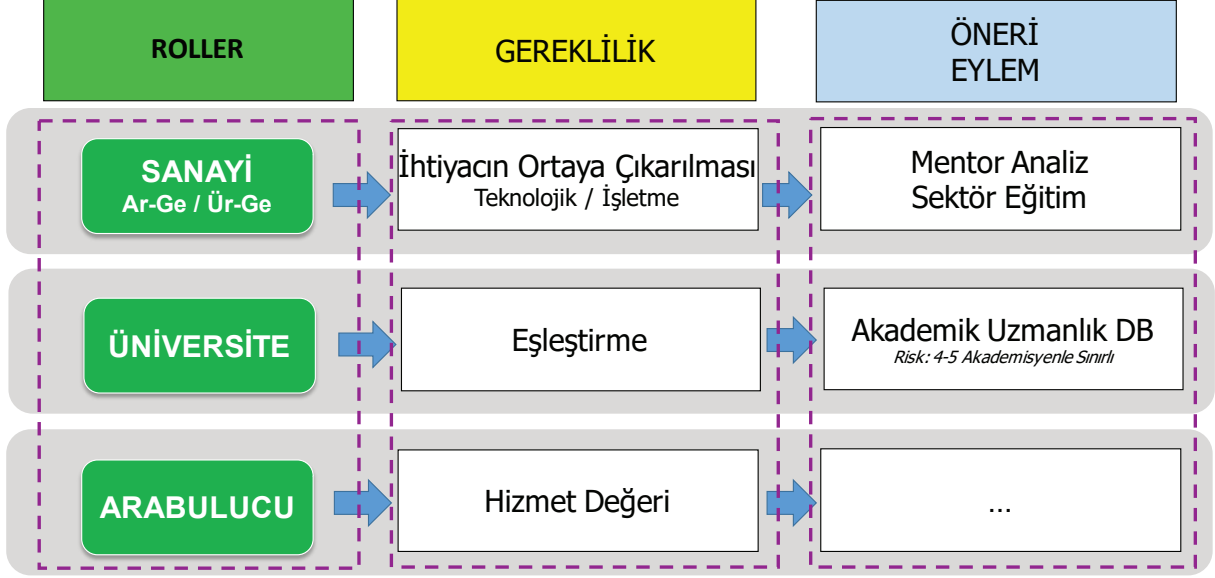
ROLLER

GEREKLİLİK

ÖNERİ
EYLEM

SANAYİ
Ar-Ge / Ür-Ge

İhtiyacın Ortaya Çıkarılması
Teknolojik / İşletme

Mentor Analiz
Sektör Eğitim

ÜNİVERSİTE

Eşleştirme

Akademik Uzmanlık DB
Risk: 4-5 Akademisyenle Sınırlı

ARABULUCU

Hizmet Değeri

...